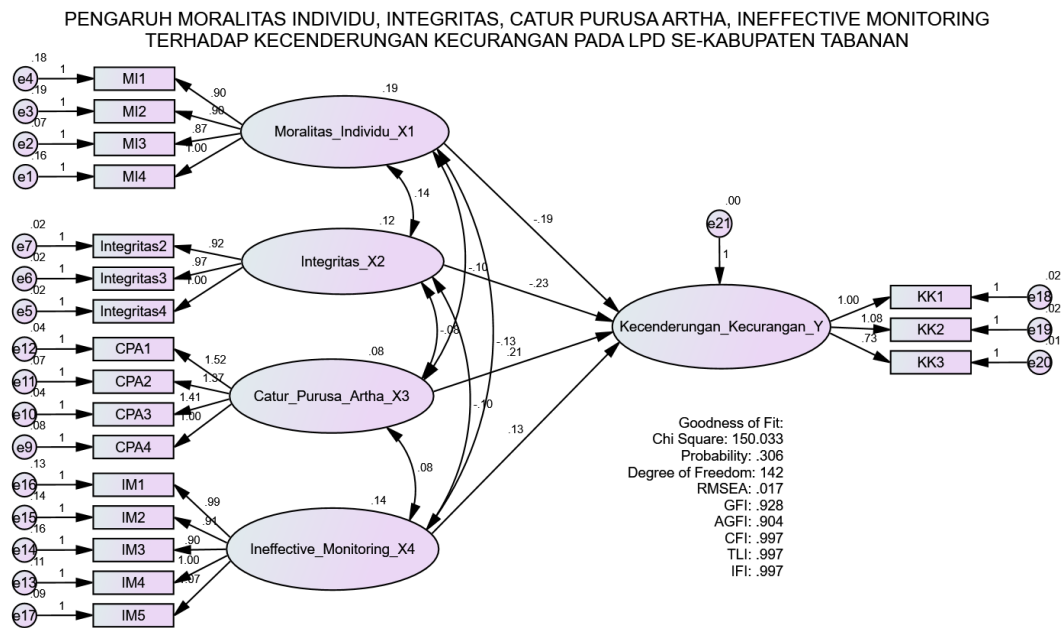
PENGARUH MORALITAS INDIVIDU, INTEGRITAS, CATUR PURUSA ARTHA, INEFFECTIVE MONITORING TERHADAP KECENDERUNGAN KECURANGAN PADA LPD SE-KABUPATEN TABANAN

.18
e4 1 MI1
.19
e3 1 MI2
.07
e2 1 MI3
.16
e1 1 MI4
.90
.90
.87
1.00
.19
Moralitas_Individu_X1
.14
.02
e7 1 Integritas2
.02
e6 1 Integritas3
.02
e5 1 Integritas4
.92
.97
1.00
.12
Integritas_X2
-.19
-.10
-.23
-.08
-.13
.21
.04
e12 1 CPA1
.07
e11 1 CPA2
.04
e10 1 CPA3
.08
e9 1 CPA4
1.52
1.37
1.41
1.00
.08
Catur_Purusa_Artha_X3
-.10
.13
.08
.13
e16 1 IM1
.14
e15 1 IM2
.16
e14 1 IM3
.11
e13 1 IM4
.09
e17 1 IM5
.99
.91
.90
1.00
.97
.14
Ineffective_Monitoring_X4
.00
e21
1
Kecenderungan_Kecurangan_Y
1.00
1.08
.73
KK1 1 e18 .02
KK2 1 e19 .02
KK3 1 e20 .01

Goodness of Fit:
Chi Square: 150.033
Probability: .306
Degree of Freedom: 142
RMSEA: .017
GFI: .928
AGFI: .904
CFI: .997
TLI: .997
IFI: .997